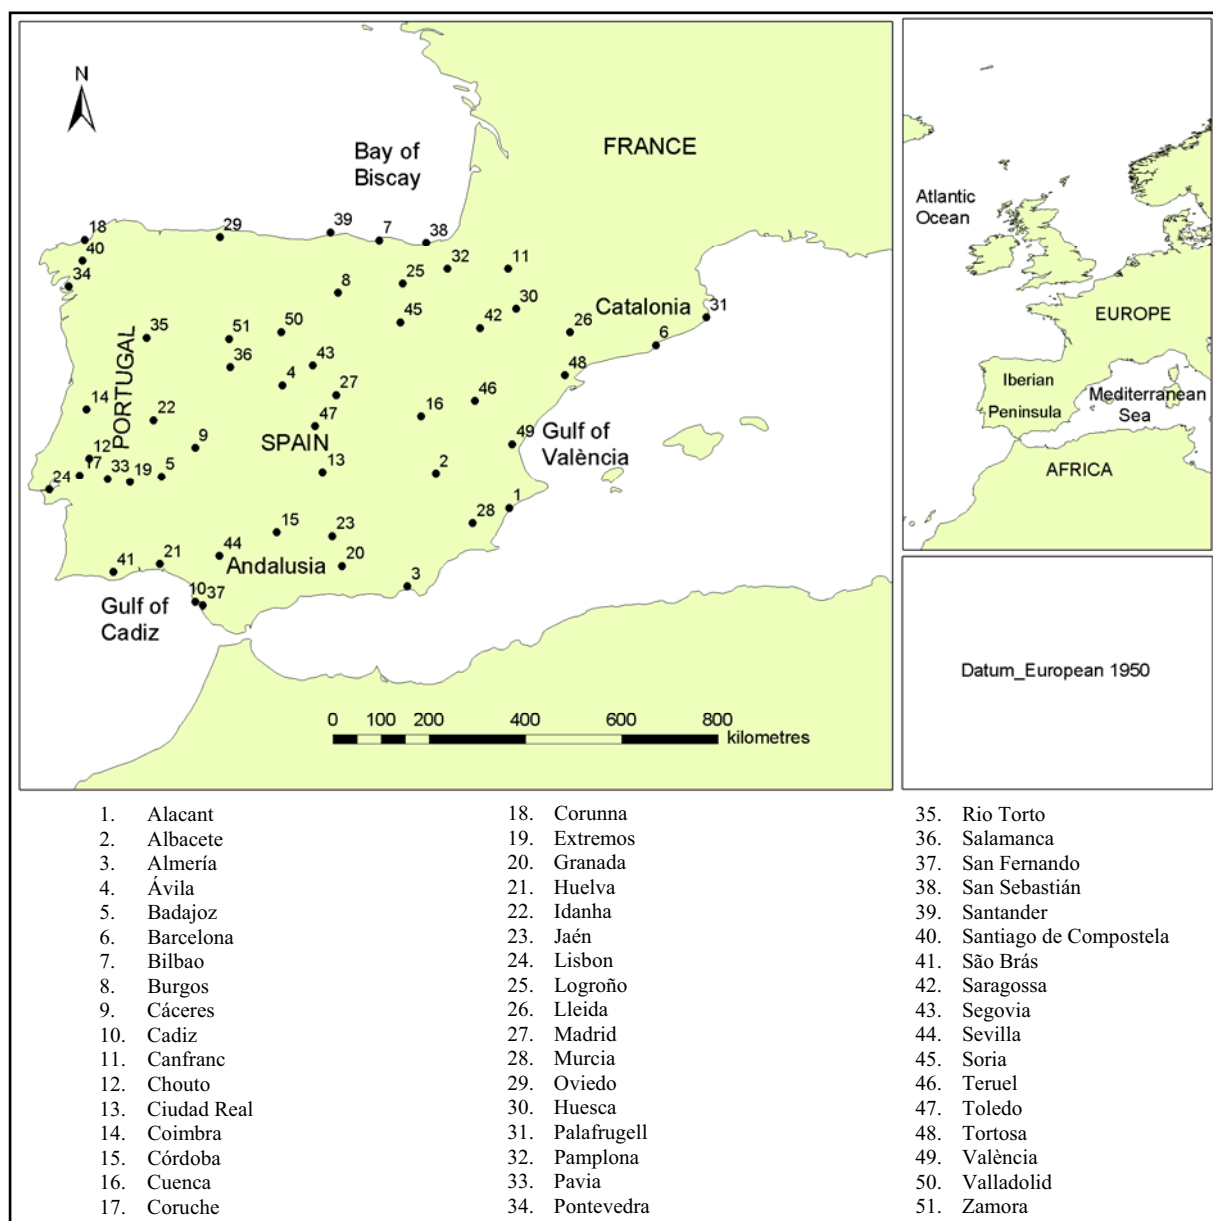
N

Bay of Biscay

FRANCE

Catalonia

PORTUGAL

SPAIN

Gulf of València

Andalusia

Gulf of Cadiz

18 40 34 29 39 7 38 32 11 25 8 30 31 26 6 45 42 35 51 50 36 43 4 48 27 14 22 46 16 47 12 9 49 17 33 19 5 13 2 24 1 15 23 28 44 21 41 20 3 10 37

0 100 200 400 600 800 kilometres

Atlantic Ocean

EUROPE

Iberian Peninsula

Mediterranean Sea

AFRICA

Datum_European 1950

1. Alacant
2. Albacete
3. Almería
4. Ávila
5. Badajoz
6. Barcelona
7. Bilbao
8. Burgos
9. Cáceres
10. Cadiz
11. Canfranc
12. Chouto
13. Ciudad Real
14. Coimbra
15. Córdoba
16. Cuenca
17. Coruche

18. Corunna
19. Extremos
20. Granada
21. Huelva
22. Idanha
23. Jaén
24. Lisbon
25. Logroño
26. Lleida
27. Madrid
28. Murcia
29. Oviedo
30. Huesca
31. Palafrugell
32. Pamplona
33. Pavia
34. Pontevedra

35. Rio Torto
36. Salamanca
37. San Fernando
38. San Sebastián
39. Santander
40. Santiago de Compostela
41. São Brás
42. Saragossa
43. Segovia
44. Sevilla
45. Soria
46. Teruel
47. Toledo
48. Tortosa
49. València
50. Valladolid
51. Zamora